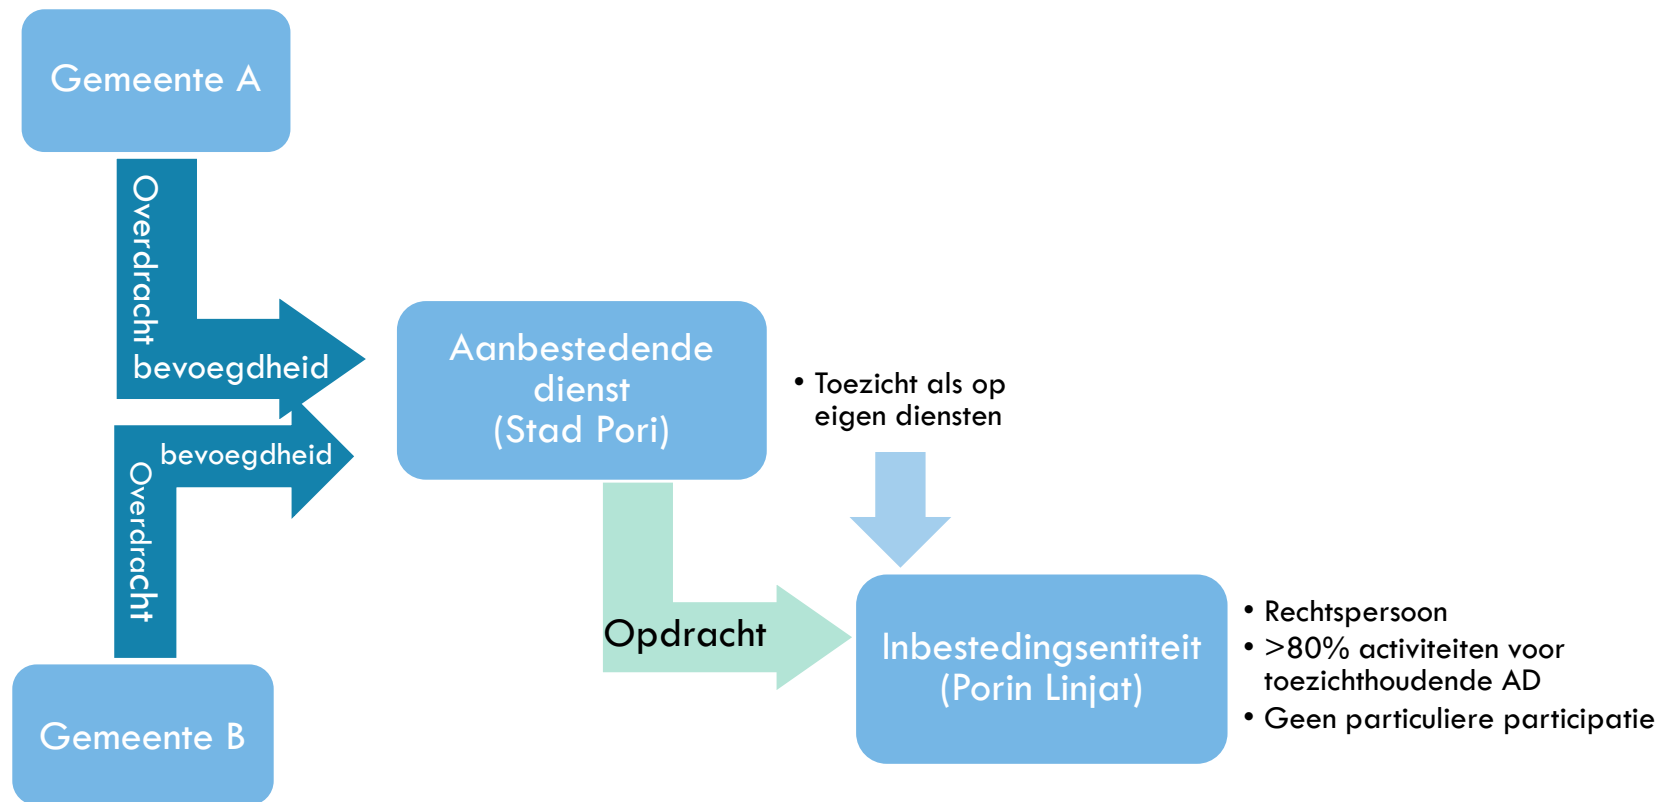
Gemeente A

Overdracht bevoegdheid

Aanbestedende dienst (Stad Pori)

• Toezicht als op eigen diensten

bevoegdheid Overdracht

Gemeente B

Opdracht

Inbestedingsentiteit (Porin Linjat)

• Rechtspersoon
• >80% activiteiten voor toezichthoudende AD
• Geen particuliere participatie